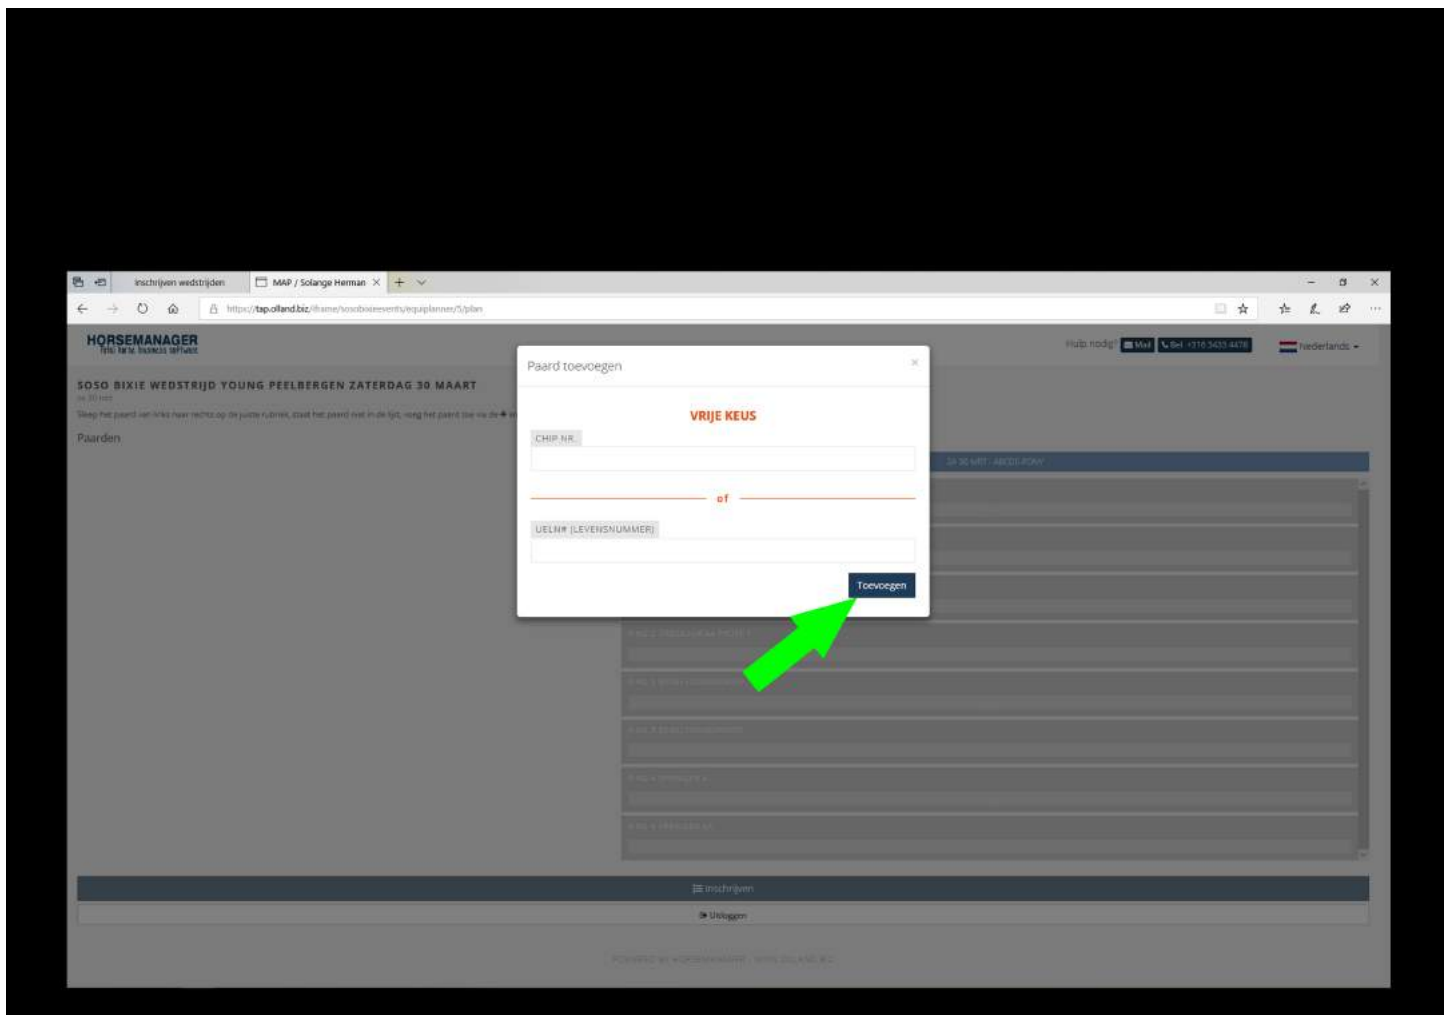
Inschrijven wedstrijden

MAP / Solange Herman

https://tsp.olland.biz/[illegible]/equiplanner/5/plan

HORSEMANAGER

Hulp nodig? Mail Bel +316 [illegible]

Nederlands

SOSO BIXIE WEDSTRIJD YOUNG PEELBERGEN ZATERDAG 30 MAART

Sleep het paard van links naar rechts op de juiste rubriek, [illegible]

Paarden

Paard toevoegen

×

VRIJE KEUS

CHIP NR.

of

UELN# (LEVENSNUMMER)

Toevoegen

30 30 MRT - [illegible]

Inschrijven

Uitloggen

POWERED BY HORSEMANAGER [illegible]